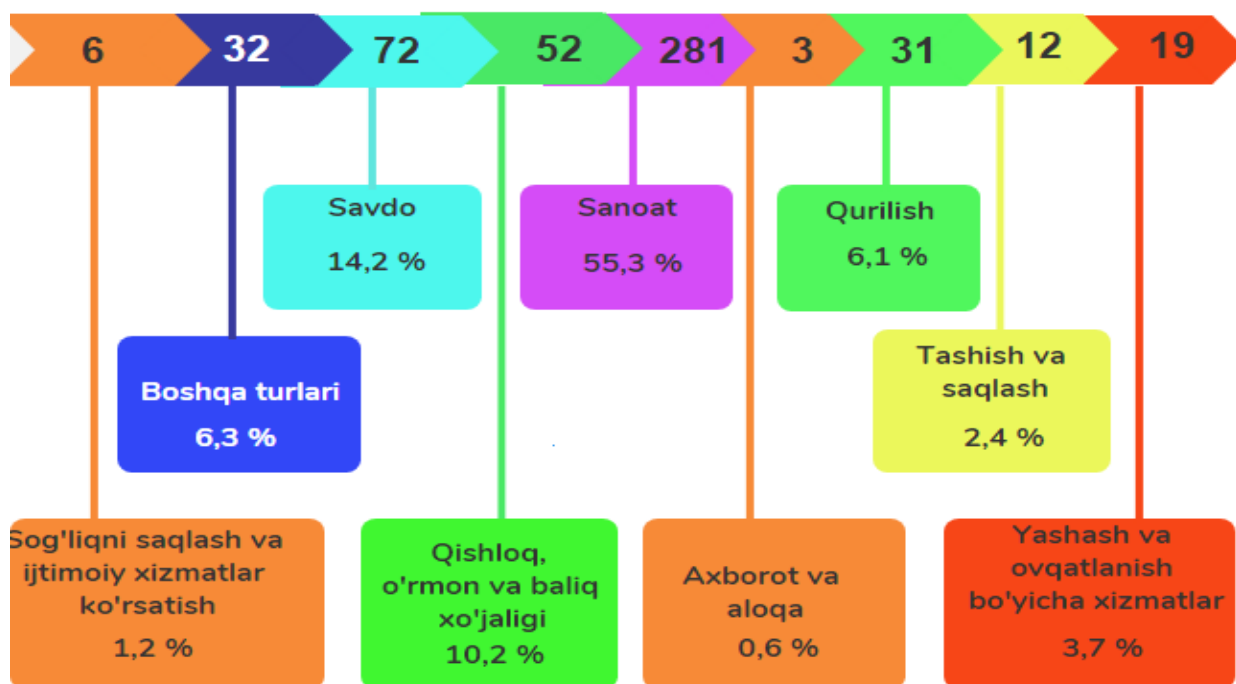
6 32 72 52 281 3 31 12 19

Savdo
14,2 %

Sanoat
55,3 %

Qurilish
6,1 %

Boshqa turlari
6,3 %

Tashish va saqlash
2,4 %

Sog'liqni saqlash va ijtimoiy xizmatlar ko'rsatish
1,2 %

Qishloq, o'rmon va baliq xo'jaligi
10,2 %

Axborot va aloqa
0,6 %

Yashash va ovqatlanish bo'yicha xizmatlar
3,7 %